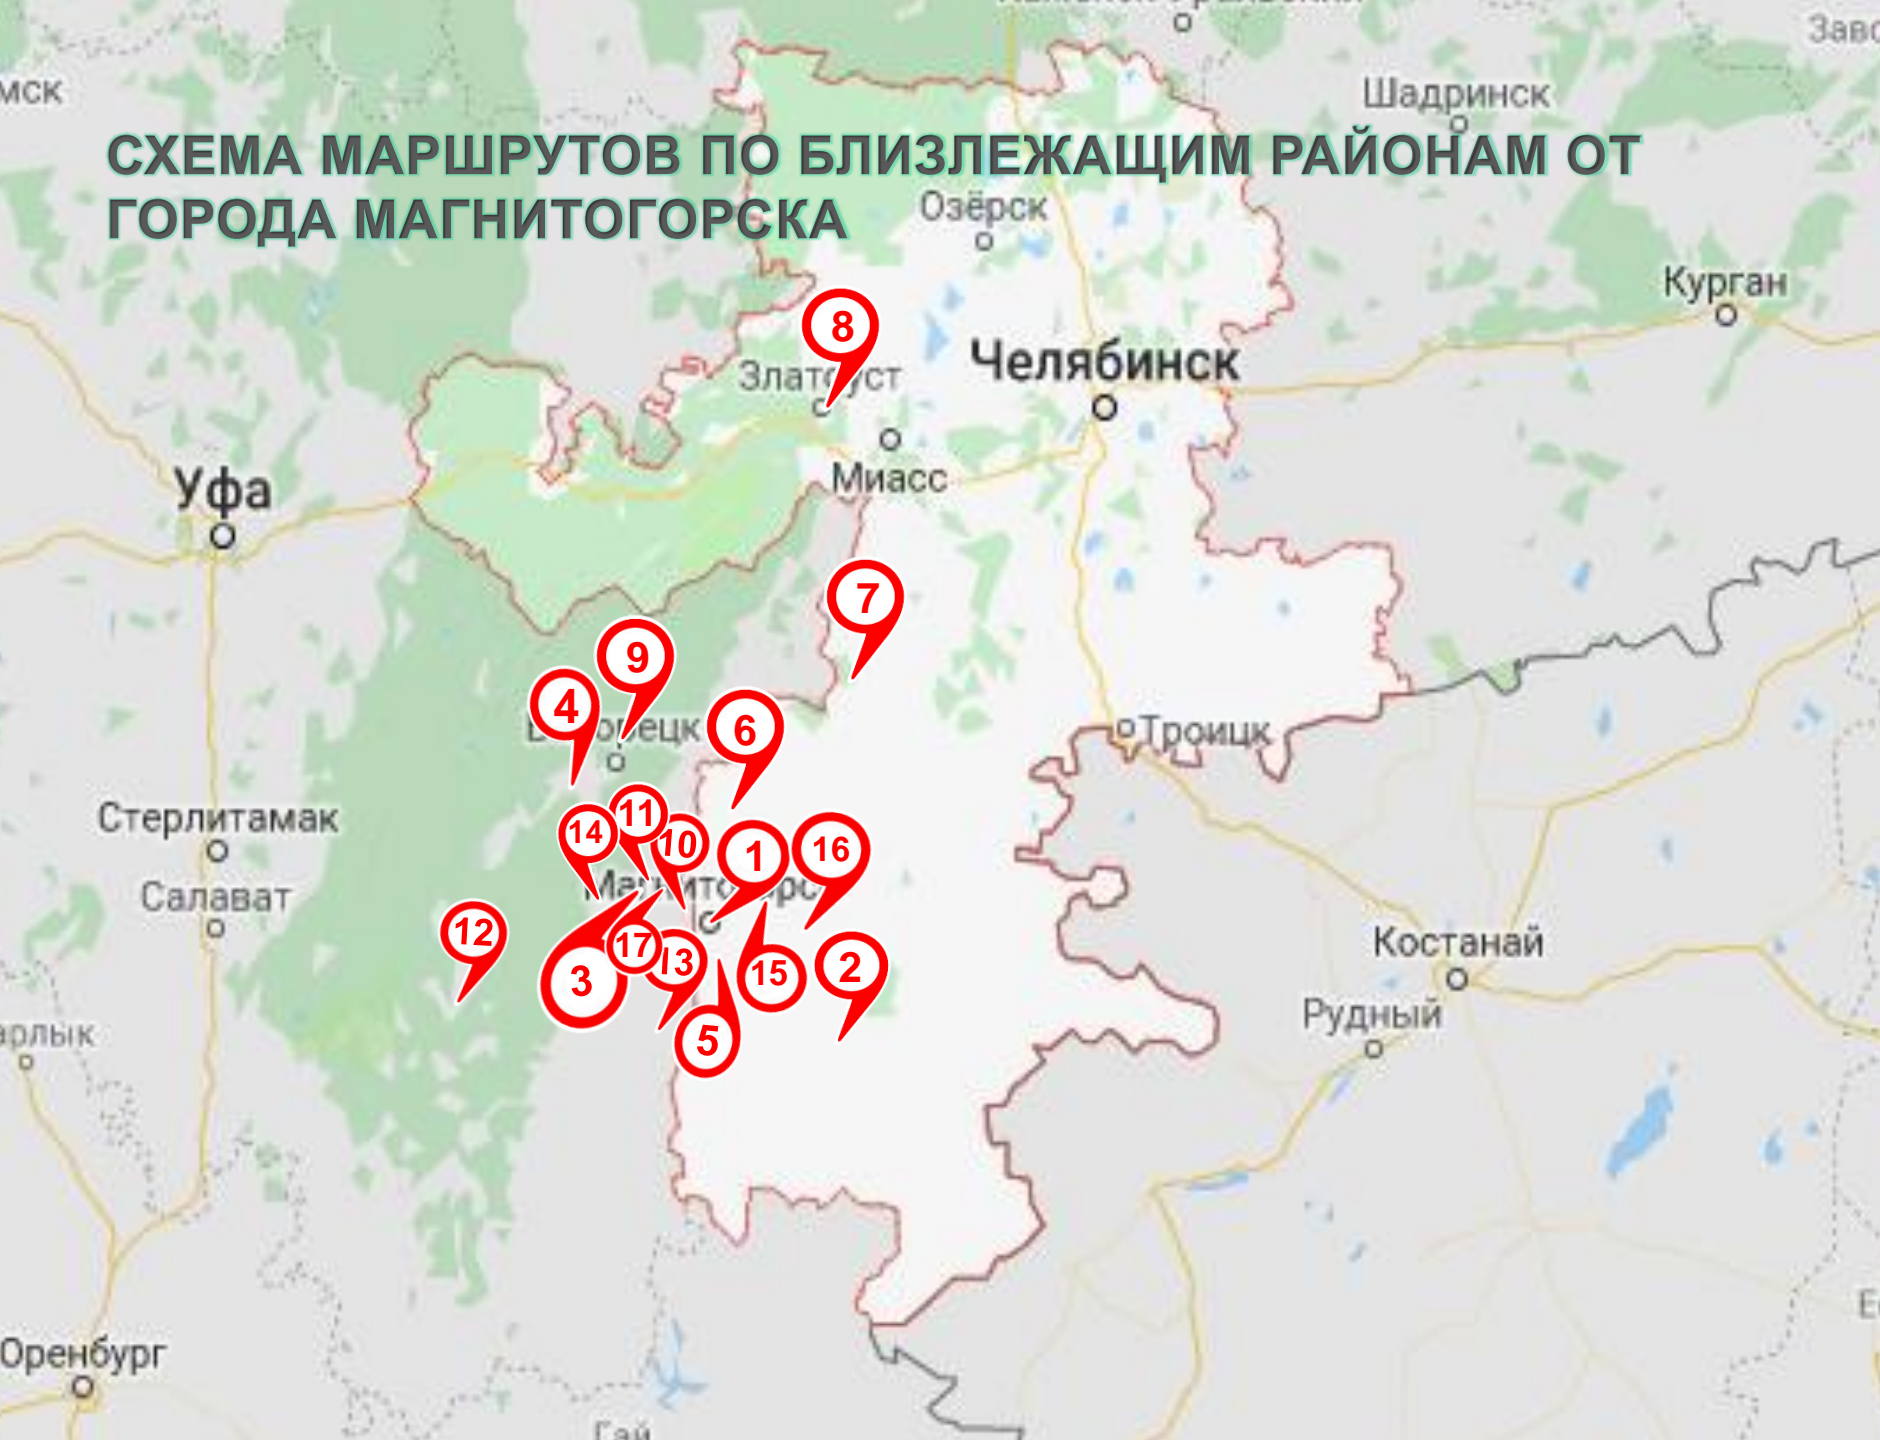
СХЕМА МАРШРУТОВ ПО БЛИЗЛЕЖАЩИМ РАЙОНАМ ОТ ГОРОДА МАГНИТОГОРСКА

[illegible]мск
Заво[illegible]
Шадринск
Озёрск
Курган
Челябинск
8
Злат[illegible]уст
Миасс
Уфа
7
9
4
Б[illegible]рецк
6
Троицк
Стерлитамак
14
11
10
1
16
Маг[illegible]ито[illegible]рс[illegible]
Салават
12
17
13
3
15
2
5
Костанай
Рудный
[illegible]рлык
Оренбург
Гай